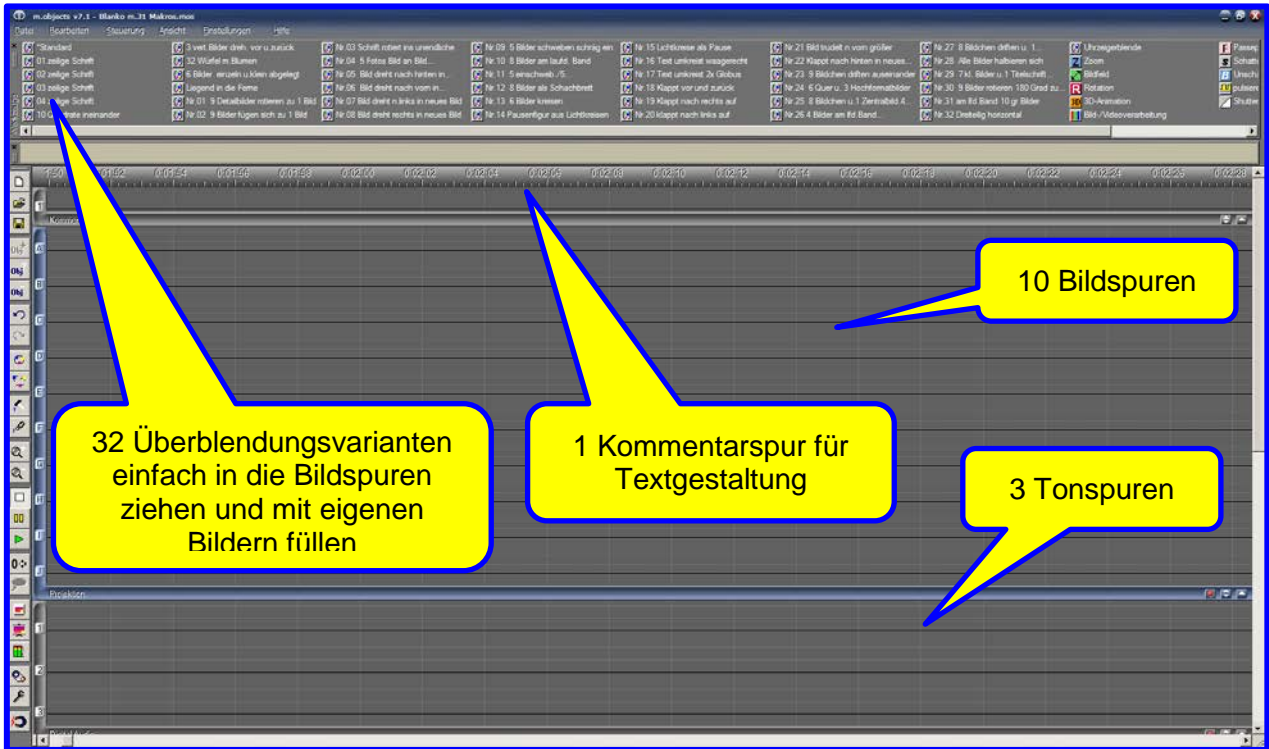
m.objects v7.1 - Blanko m.31 Makros.mos

Datei Bearbeiten Steuerung Ansicht Einstellungen Hilfe

*Standard
01 zeilige Schrift
02 zeilige Schrift
03 zeilige Schrift
04 zeilige Schrift
10 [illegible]rate ineinander
3 vert. Bilder dreh. vor u.zurück
32 Würfel m.Blumen
6 Bilder .einzeln u.klein abgelegt
Liegend in die Ferne
Nr.01 9 Detailbilder rotieren zu 1 Bild
Nr.02 9 Bilder fügen sich zu 1 Bild
Nr.03 Schrift rollert ins unendliche
Nr.04 5 Fotos Bild an Bild...
Nr.05 Bild dreht nach hinten in...
Nr.06 Bild dreht nach vorn in...
Nr.07 Bild dreht n.links in neues Bild
Nr.08 Bild dreht rechts in neues Bild
Nr.09 5 Bilder schweben schräg ein
Nr.10 8 Bilder am laufd. Band
Nr.11 5 einschweb /5
Nr.12 8 Bilder als Schachbrett
Nr.13 6 Bilder kreisen
Nr.14 Pausenfigur aus Lichtkreisen
Nr.15 Lichtkreise als Pause
Nr.16 Text umkreist waagerecht
Nr.17 Text umkreist 2x Globus
Nr.18 Klappt vor und zurück
Nr.19 Klappt nach rechts auf
Nr.20 klappt nach links auf
Nr.21 Bild trudelt n vorn größer
Nr.22 Klappt nach hinten in neues...
Nr.23 9 Bildchen driften auseinander
Nr.24 6 Quer u. 3 Hochformatbilder
Nr.25 8 Bildchen u.1 Zentralbild 4...
Nr.26 4 Bilder am lfd Band...
Nr.27 8 Bildchen driften u. 1...
Nr.28 Alle Bilder halbieren sich
Nr.29 7 kl. Bilder u.1 Titelschrift...
Nr.30 9 Bilder rotieren 180 Grad zu...
Nr.31 am lfd Band 10 gr Bilder
Nr.32 Dreiteilig horizontal
Uhrzeigerblende
Zoom
Bildfeld
Rotation
3D-Animation
Bild-/Videoverarbeitung
Passep
Schatt
Unschi
pulsier
Shutter

Kommentar
Projektion

10 Bildspuren

32 Überblendungsvarianten einfach in die Bildspuren ziehen und mit eigenen Bildern füllen

1 Kommentarspur für Textgestaltung

3 Tonspuren